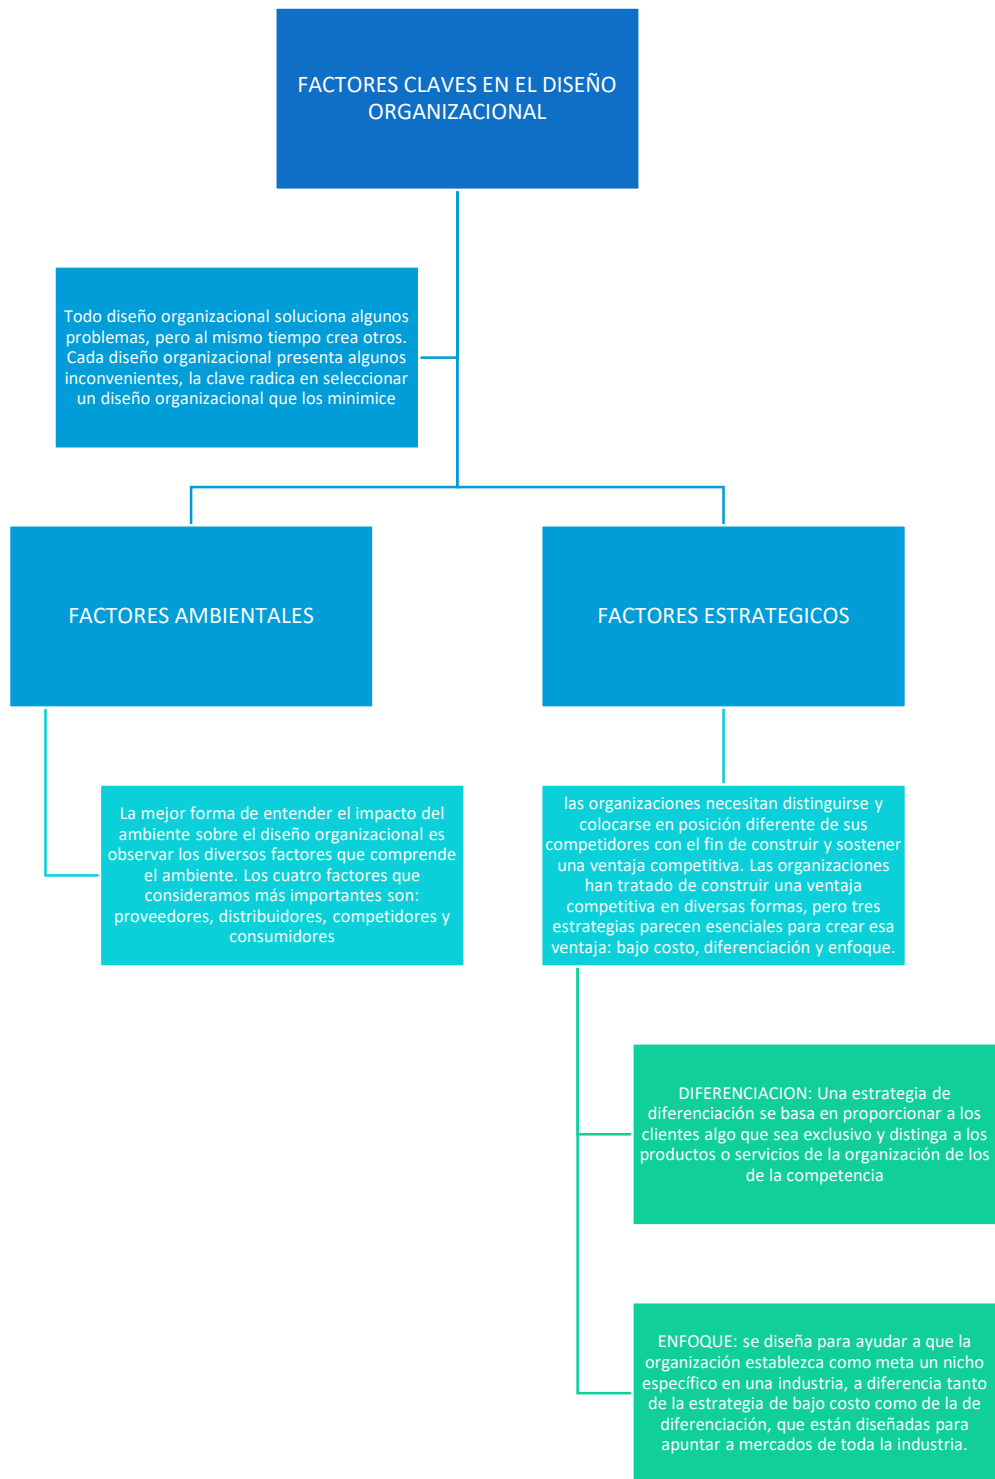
FACTORES CLAVES EN EL DISEÑO ORGANIZACIONAL

Todo diseño organizacional soluciona algunos problemas, pero al mismo tiempo crea otros. Cada diseño organizacional presenta algunos inconvenientes, la clave radica en seleccionar un diseño organizacional que los minimice

FACTORES AMBIENTALES

FACTORES ESTRATEGICOS

La mejor forma de entender el impacto del ambiente sobre el diseño organizacional es observar los diversos factores que comprende el ambiente. Los cuatro factores que consideramos más importantes son: proveedores, distribuidores, competidores y consumidores

las organizaciones necesitan distinguirse y colocarse en posición diferente de sus competidores con el fin de construir y sostener una ventaja competitiva. Las organizaciones han tratado de construir una ventaja competitiva en diversas formas, pero tres estrategias parecen esenciales para crear esa ventaja: bajo costo, diferenciación y enfoque.

DIFERENCIACION: Una estrategia de diferenciación se basa en proporcionar a los clientes algo que sea exclusivo y distinga a los productos o servicios de la organización de los de la competencia

ENFOQUE: se diseña para ayudar a que la organización establezca como meta un nicho específico en una industria, a diferencia tanto de la estrategia de bajo costo como de la de diferenciación, que están diseñadas para apuntar a mercados de toda la industria.